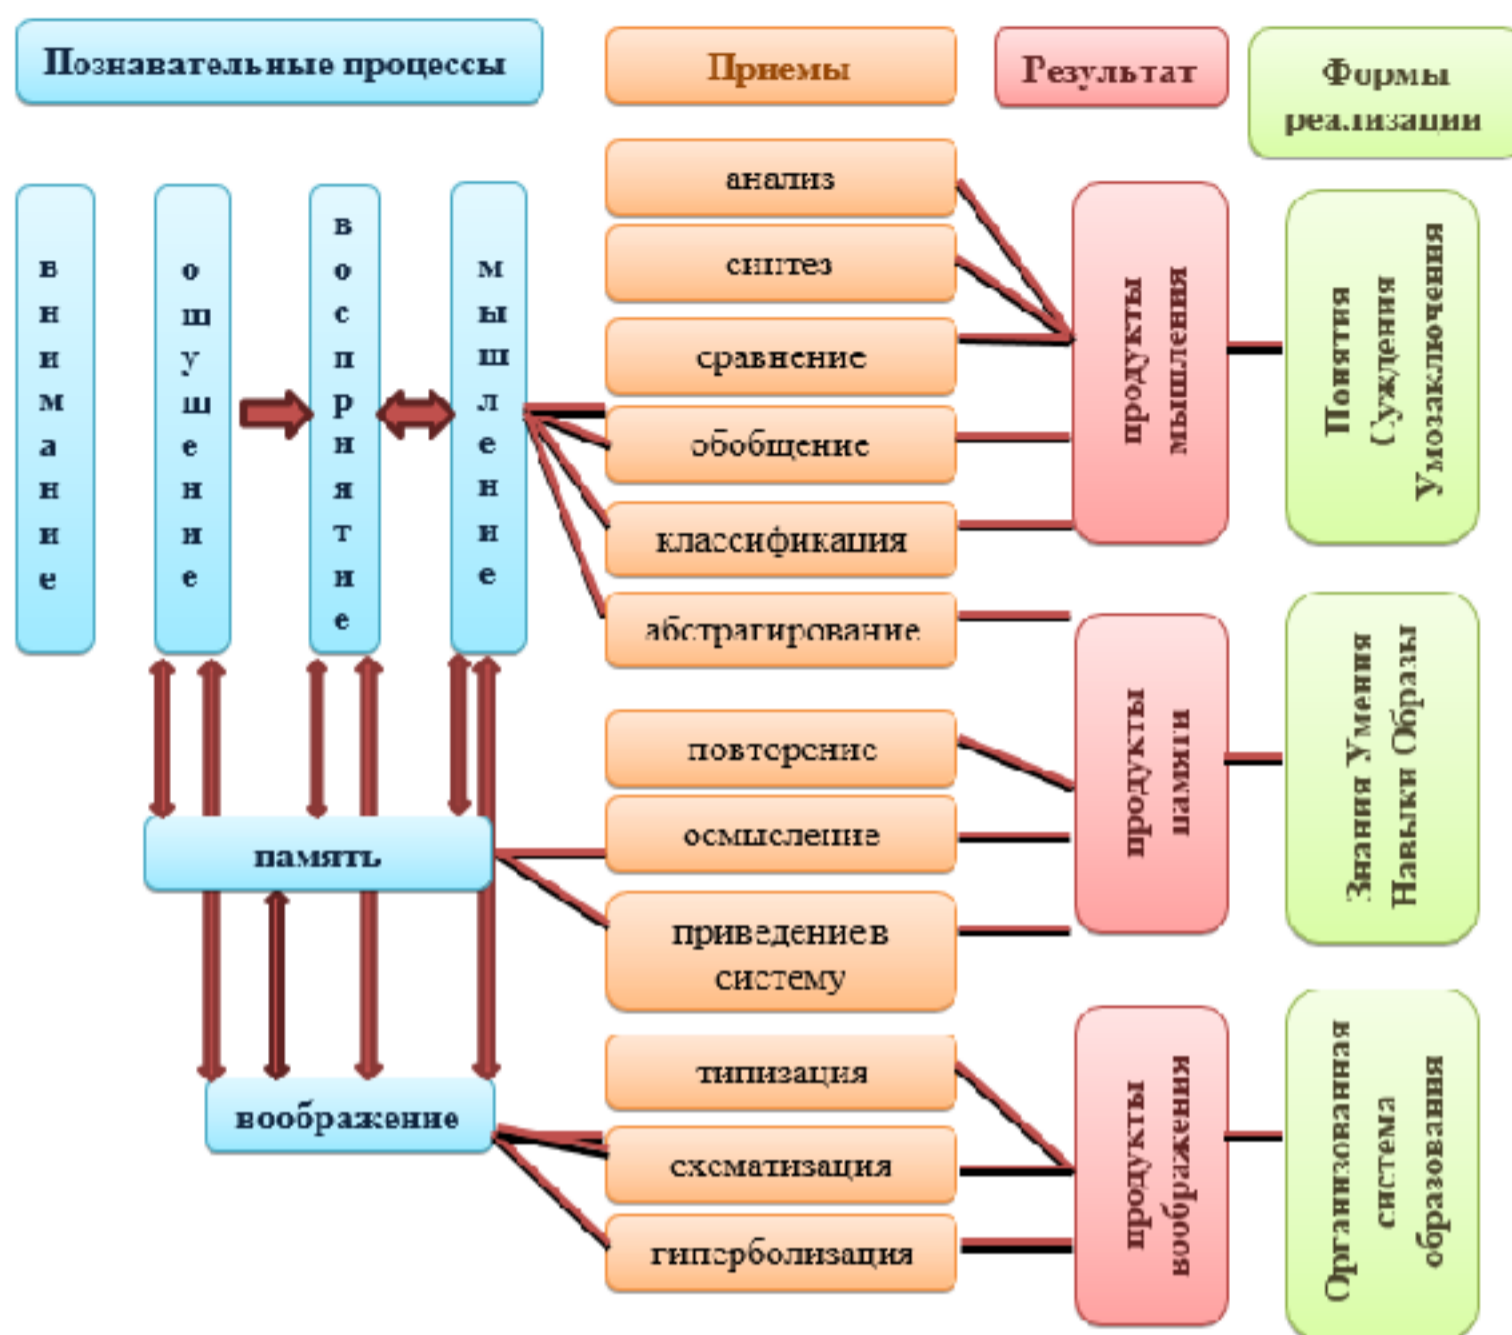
Познавательные процессы

Приемы

Результат

Формы реализации

внимание

ощущение

восприятие

мышление

анализ

синтез

сравнение

обобщение

классификация

абстрагирование

продукты мышления

Понятия Суждения Умозаключения

повторение

осмысление

приведение в систему

продукты памяти

Знания Умения Навыки Образы

память

воображение

типизация

схематизация

гиперболизация

продукты воображения

Организованная система образования